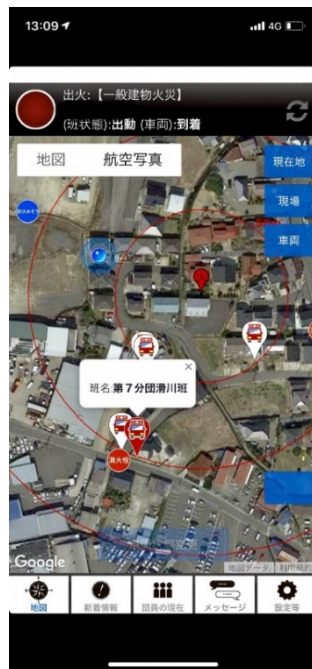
13:09

4G

出火:【一般建物火災】

(班状態):出動 (車両):到着

地図

航空写真

現在地

現場

車両

班名 第７分団滑川班

×

出火場

Google

地図データ

利用規約

地図

新着情報

団員の現在

メッセージ

設定等